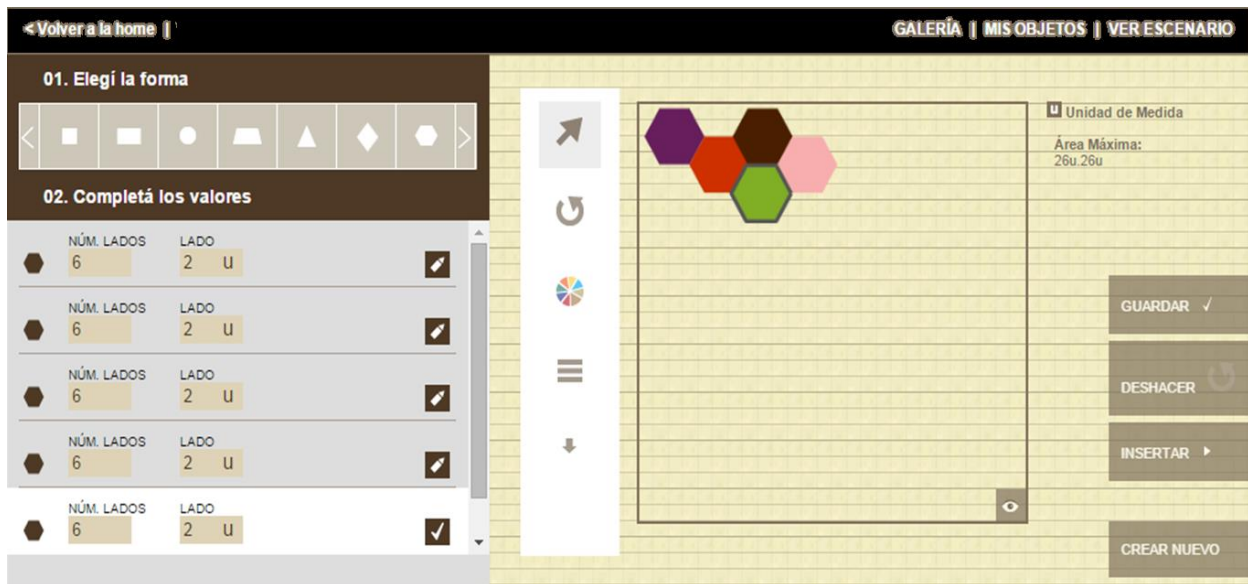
< Volver a la home |

GALERÍA | MIS OBJETOS | VER ESCENARIO

01. Elegí la forma

02. Completá los valores

NÚM. LADOS 6 LADO 2 u

NÚM. LADOS 6 LADO 2 u

NÚM. LADOS 6 LADO 2 u

NÚM. LADOS 6 LADO 2 u

NÚM. LADOS 6 LADO 2 u

u Unidad de Medida

Área Máxima:
26u.26u

GUARDAR ✓

DESHACER

INSERTAR ▸

CREAR NUEVO